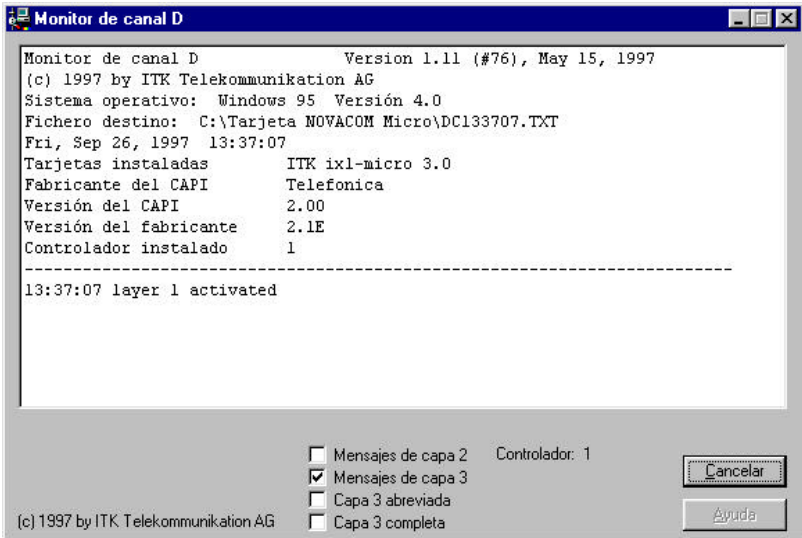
Monitor de canal D

Monitor de canal D Version 1.11 (#76), May 15, 1997
(c) 1997 by ITK Telekommunikation AG
Sistema operativo: Windows 95 Versión 4.0
Fichero destino: C:\Tarjeta NOVACOM Micro\DC133707.TXT
Fri, Sep 26, 1997 13:37:07
Tarjetas instaladas ITK ixl-micro 3.0
Fabricante del CAPI Telefonica
Versión del CAPI 2.00
Versión del fabricante 2.1E
Controlador instalado 1
------------------------------------------------------------------------
13:37:07 layer 1 activated

Mensajes de capa 2
Mensajes de capa 3
Capa 3 abreviada
Capa 3 completa

Controlador: 1

Cancelar
Ayuda

(c) 1997 by ITK Telekommunikation AG